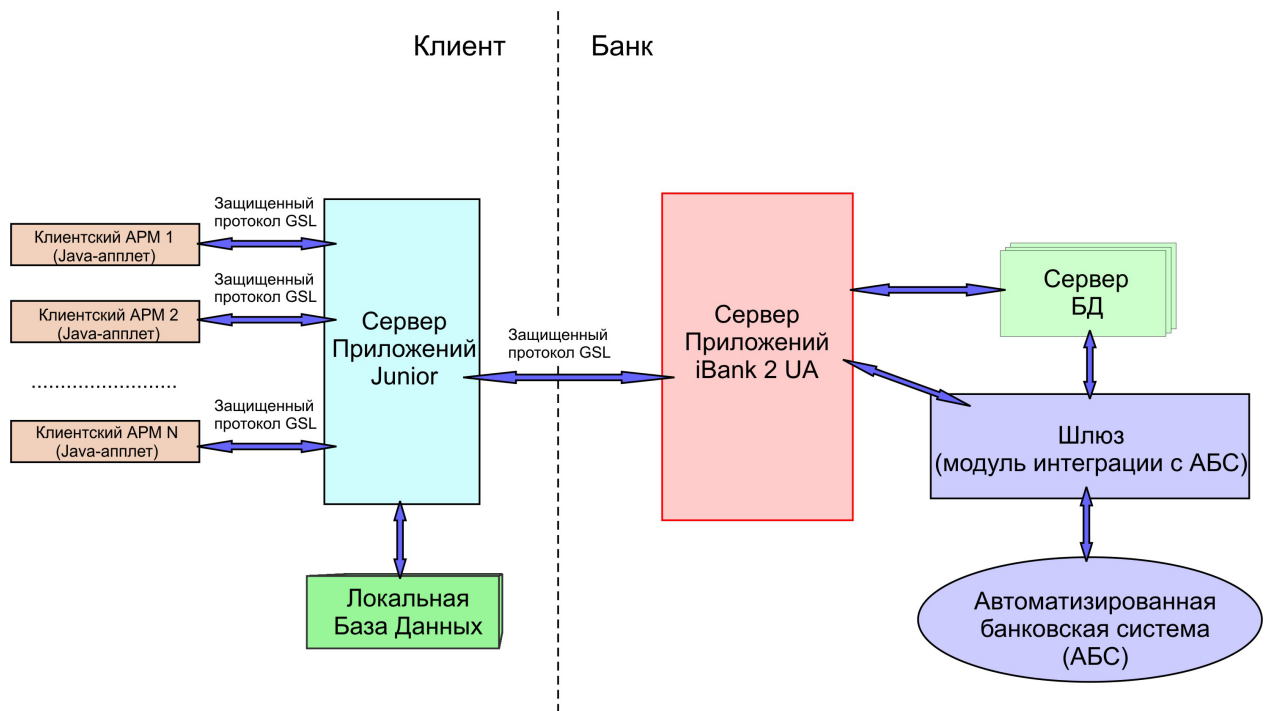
Клиент

Банк

Защищенный протокол GSL

Клиентский АРМ 1 (Java-апплет)

Защищенный протокол GSL

Клиентский АРМ 2 (Java-апплет)

.........................

Защищенный протокол GSL

Клиентский АРМ N (Java-апплет)

Сервер Приложений Junior

Защищенный протокол GSL

Сервер Приложений iBank 2 UA

Сервер БД

Шлюз (модуль интеграции с АБС)

Локальная База Данных

Автоматизированная банковская система (АБС)